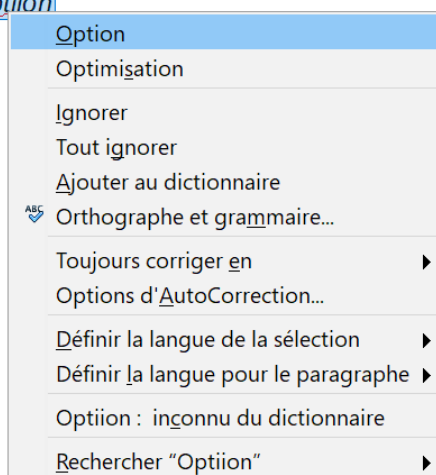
ption

Option
Optimisation

Ignorer
Tout ignorer
Ajouter au dictionnaire
ABC Orthographe et grammaire...

Toujours corriger en
Options d'AutoCorrection...

Définir la langue de la sélection
Définir la langue pour le paragraphe

Optiion : inconnu du dictionnaire

Rechercher "Optiion"